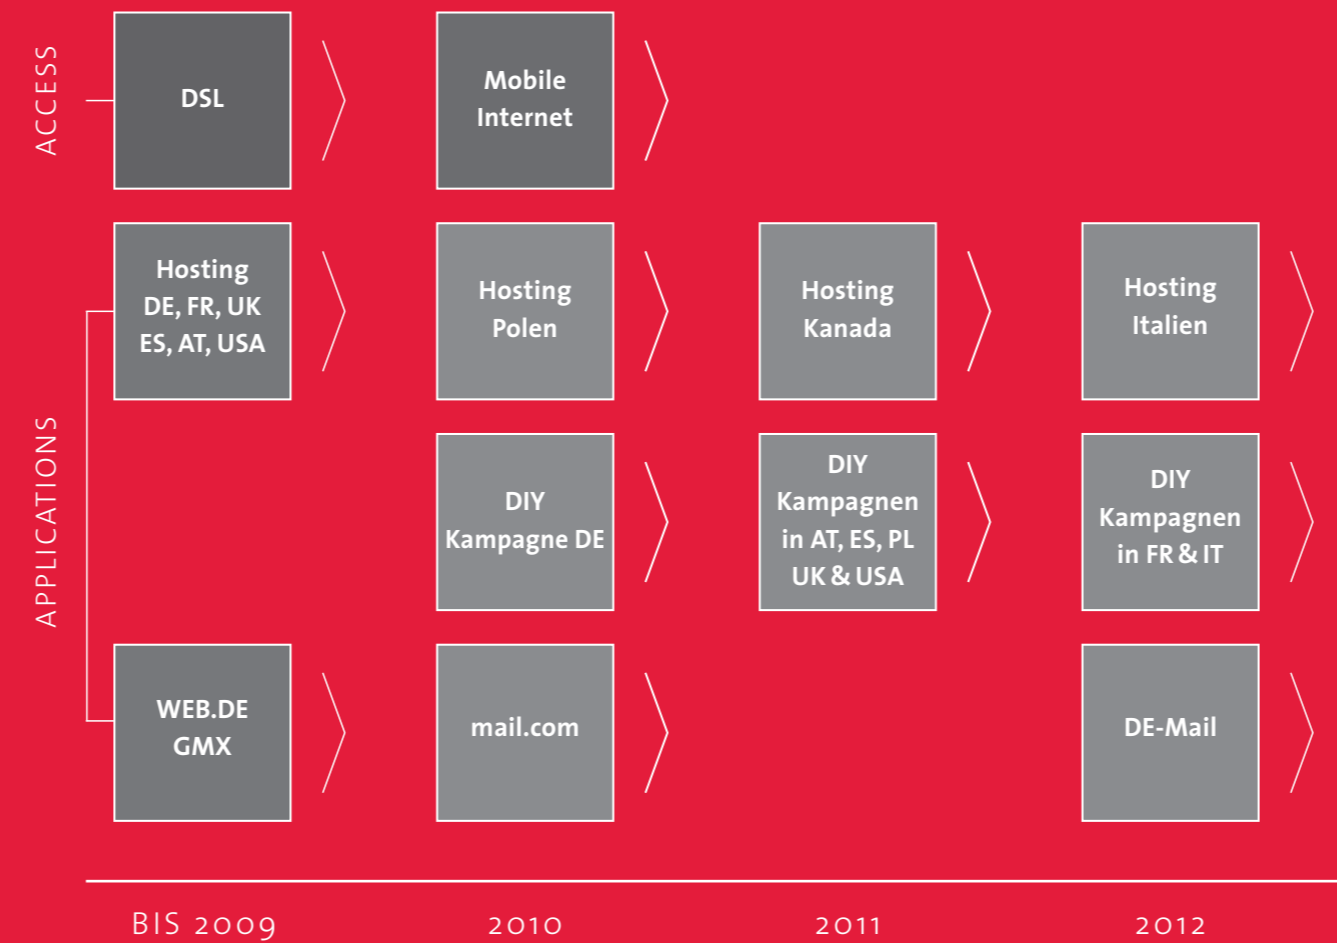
ACCESS

DSL

Mobile Internet

APPLICATIONS

Hosting DE, FR, UK ES, AT, USA

Hosting Polen

Hosting Kanada

Hosting Italien

DIY Kampagne DE

DIY Kampagnen in AT, ES, PL UK & USA

DIY Kampagnen in FR & IT

WEB.DE GMX

mail.com

DE-Mail

BIS 2009

2010

2011

2012